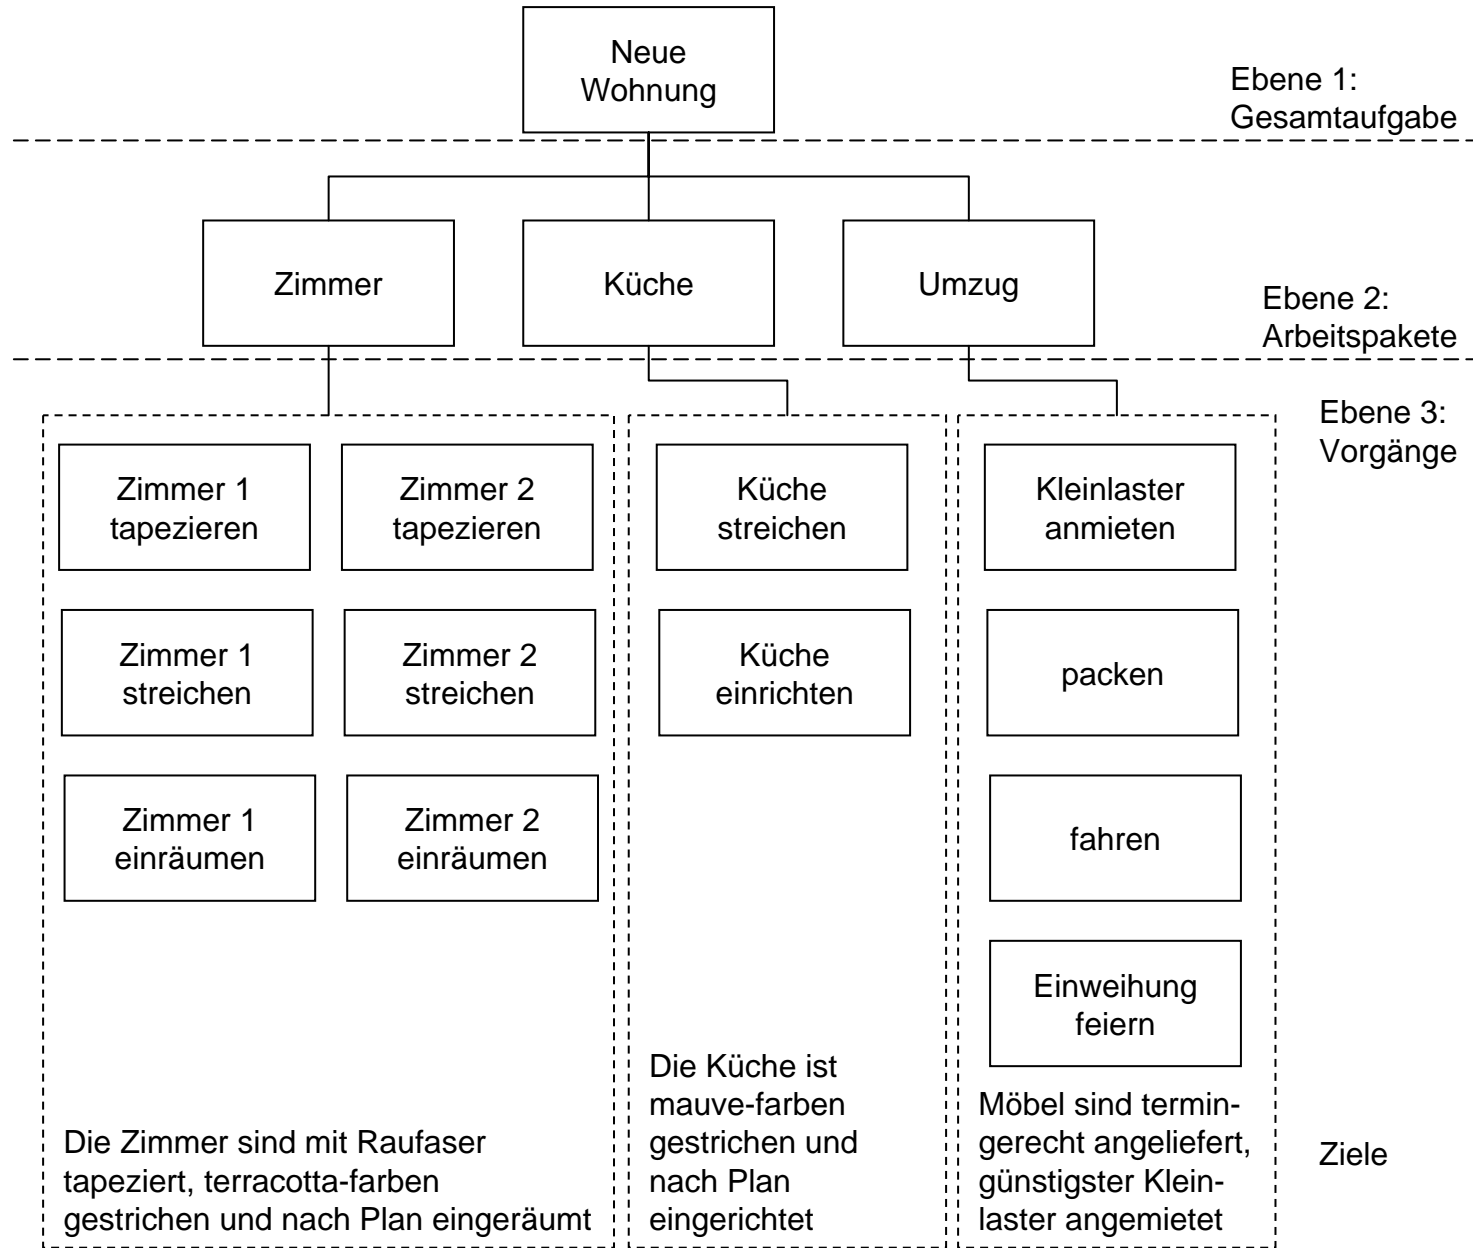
Neue Wohnung

Ebene 1: Gesamtaufgabe

Zimmer

Küche

Umzug

Ebene 2: Arbeitspakete

Ebene 3: Vorgänge

Zimmer 1 tapezieren

Zimmer 2 tapezieren

Zimmer 1 streichen

Zimmer 2 streichen

Zimmer 1 einräumen

Zimmer 2 einräumen

Die Zimmer sind mit Raufaser tapeziert, terracotta-farben gestrichen und nach Plan eingeräumt

Küche streichen

Küche einrichten

Die Küche ist mauve-farben gestrichen und nach Plan eingerichtet

Kleinlaster anmieten

packen

fahren

Einweihung feiern

Möbel sind termin-gerecht angeliefert, günstigster Klein-laster angemietet

Ziele